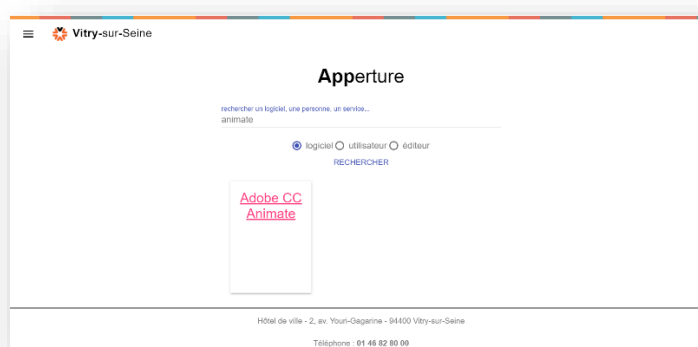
Vitry-sur-Seine

Apperture

rechercher un logiciel, une personne, un service...
animate

logiciel utilisateur éditeur

RECHERCHER

Adobe CC Animate

Hôtel de ville - 2, av. Youri-Gagarine - 94400 Vitry-sur-Seine

Téléphone : 01 46 82 80 00